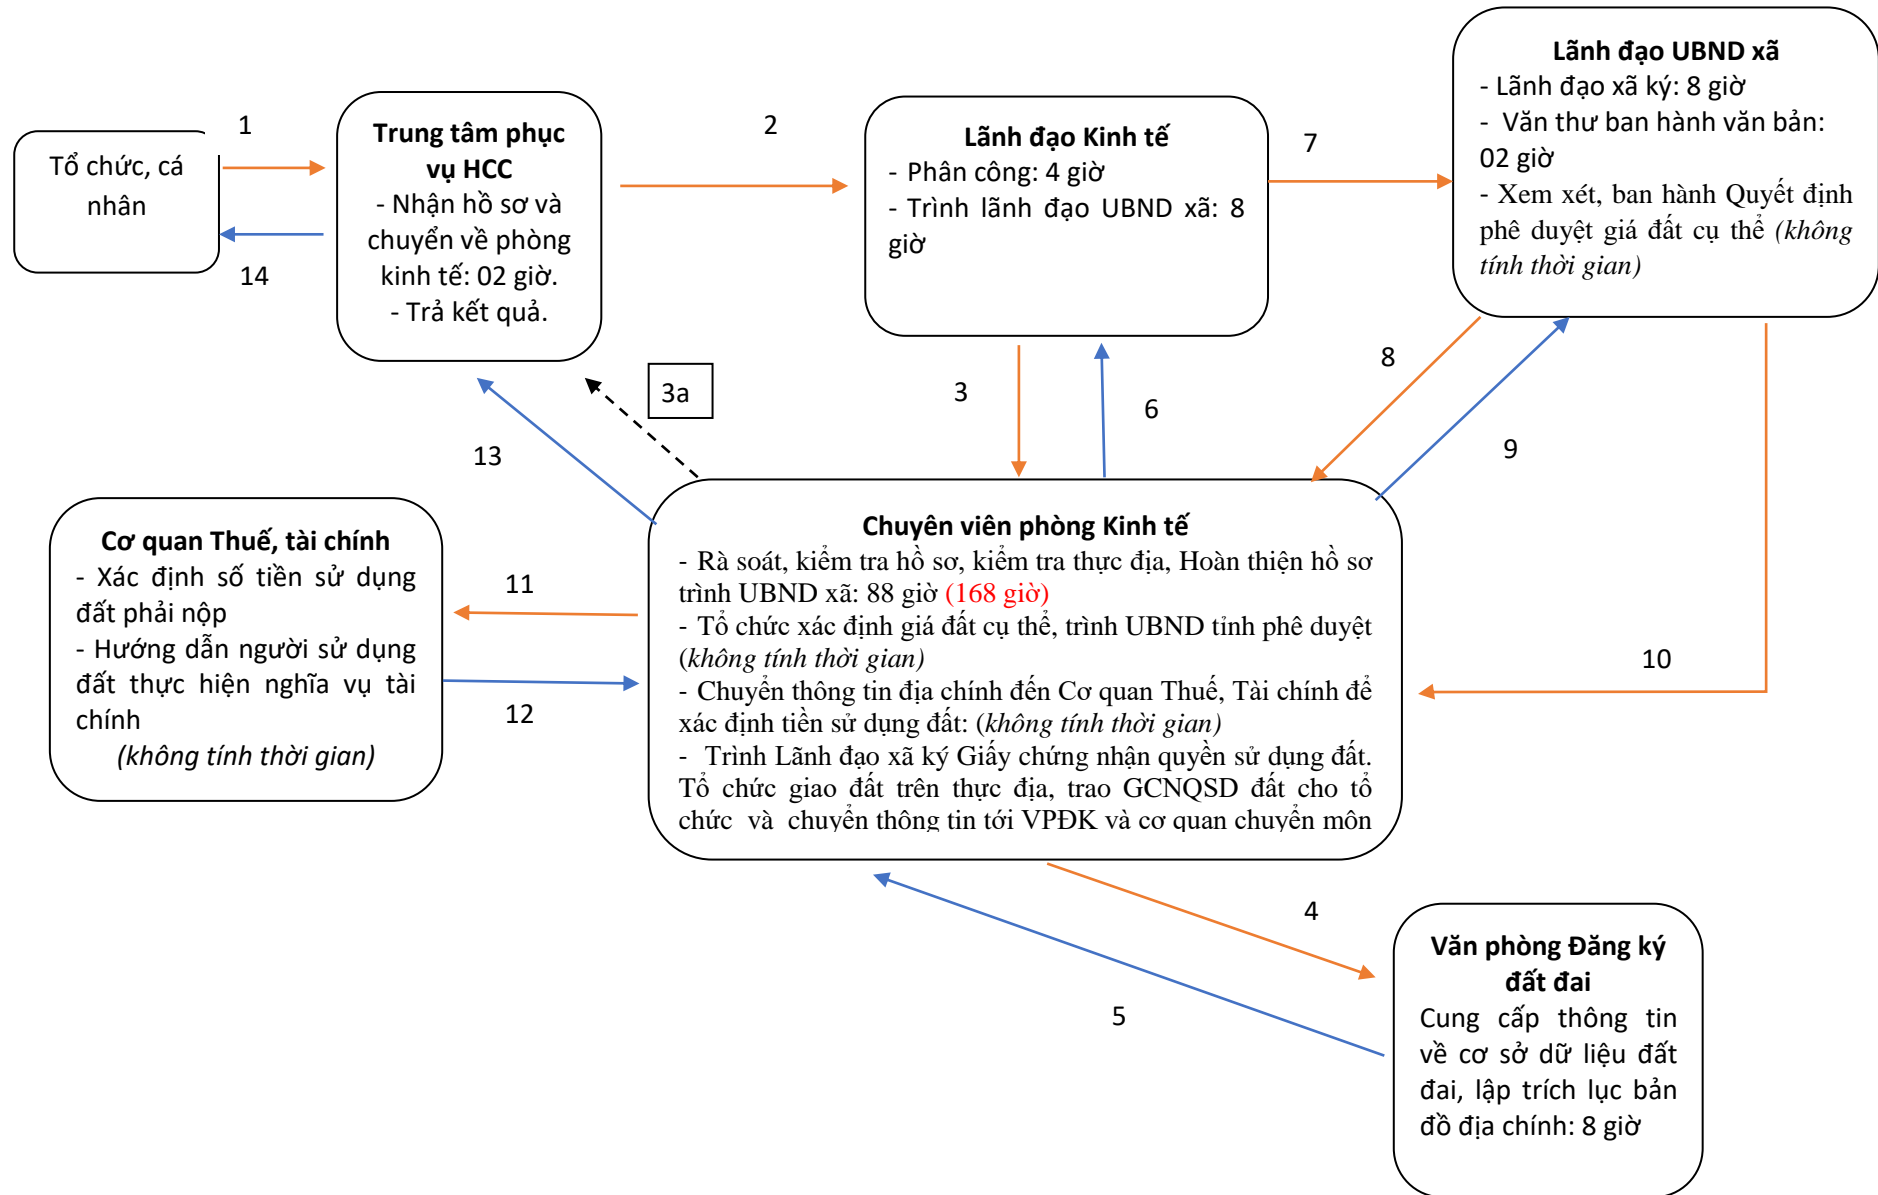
Tổ chức, cá nhân

1

14

Trung tâm phục vụ HCC
- Nhận hồ sơ và chuyển về phòng kinh tế: 02 giờ.
- Trả kết quả.

2

Lãnh đạo Kinh tế
- Phân công: 4 giờ
- Trình lãnh đạo UBND xã: 8 giờ

7

Lãnh đạo UBND xã
- Lãnh đạo xã ký: 8 giờ
- Văn thư ban hành văn bản: 02 giờ
- Xem xét, ban hành Quyết định phê duyệt giá đất cụ thể *(không tính thời gian)*

3a

13

3

6

8

9

Cơ quan Thuế, tài chính
- Xác định số tiền sử dụng đất phải nộp
- Hướng dẫn người sử dụng đất thực hiện nghĩa vụ tài chính
*(không tính thời gian)*

11

12

Chuyên viên phòng Kinh tế
- Rà soát, kiểm tra hồ sơ, kiểm tra thực địa, Hoàn thiện hồ sơ trình UBND xã: 88 giờ (168 giờ)
- Tổ chức xác định giá đất cụ thể, trình UBND tỉnh phê duyệt *(không tính thời gian)*
- Chuyển thông tin địa chính đến Cơ quan Thuế, Tài chính để xác định tiền sử dụng đất: *(không tính thời gian)*
- Trình Lãnh đạo xã ký Giấy chứng nhận quyền sử dụng đất. Tổ chức giao đất trên thực địa, trao GCNQSD đất cho tổ chức và chuyển thông tin tới VPĐK và cơ quan chuyên môn

10

4

5

Văn phòng Đăng ký đất đai
Cung cấp thông tin về cơ sở dữ liệu đất đai, lập trích lục bản đồ địa chính: 8 giờ